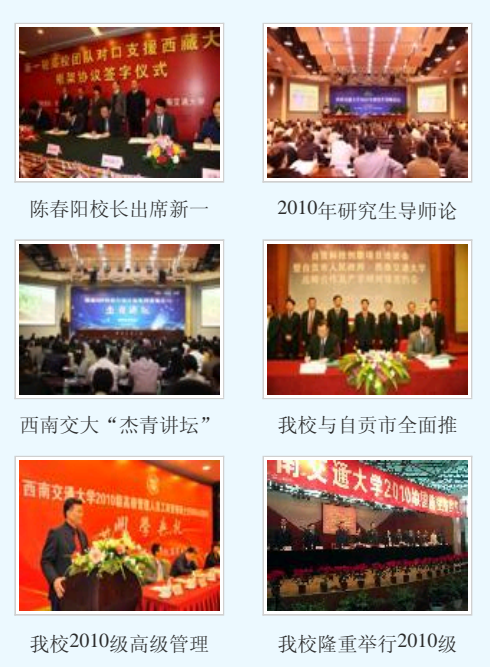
新一轮高校团队对口支援西藏大
框架协议签字仪式

陈春阳校长出席新一

2010年研究生导师论

西南交大"杰青讲坛"

我校与自贡市全面推

西南交通大学2010级高级管理人员工商管理硕士

我校2010级高级管理

南交通大学2010

我校隆重举行2010级